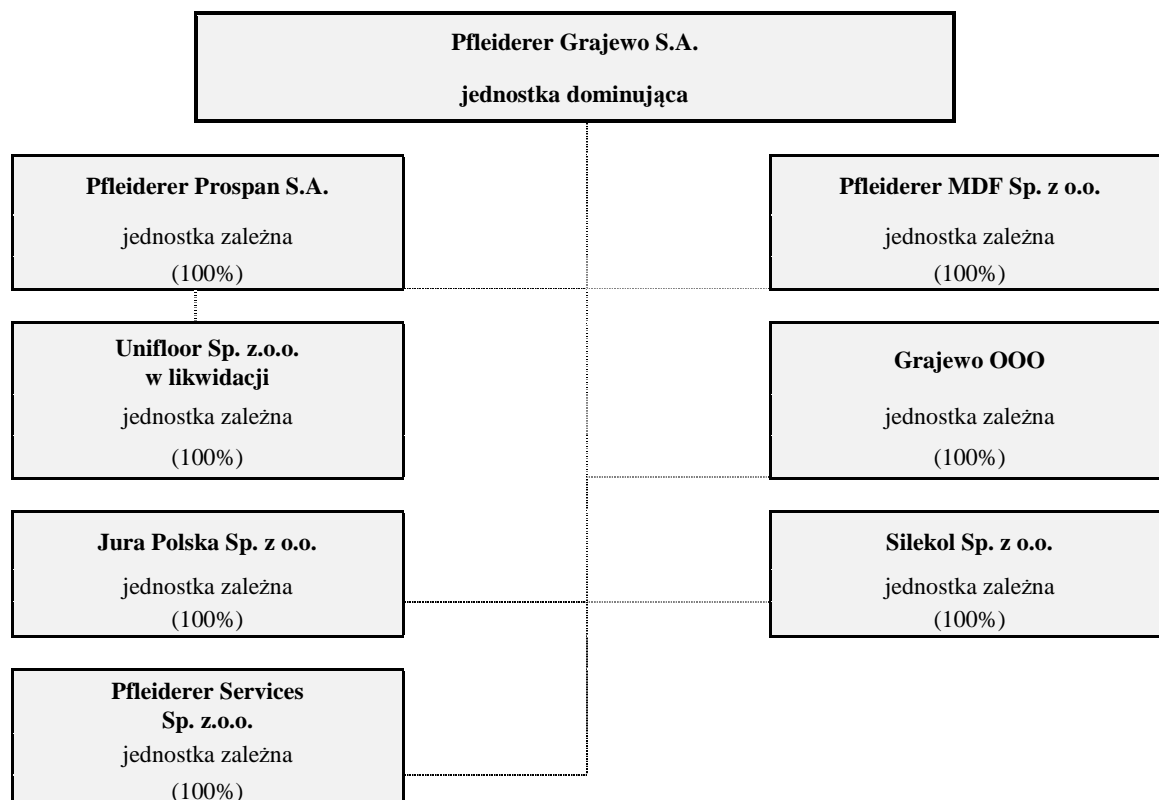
Pfleiderer Grajewo S.A.

jednostka dominująca

Pfleiderer Prospan S.A.

jednostka zależna

(100%)

Unifloor Sp. z.o.o. w likwidacji

jednostka zależna

(100%)

Jura Polska Sp. z o.o.

jednostka zależna

(100%)

Pfleiderer Services Sp. z.o.o.

jednostka zależna

(100%)

Pfleiderer MDF Sp. z o.o.

jednostka zależna

(100%)

Grajewo OOO

jednostka zależna

(100%)

Silekol Sp. z o.o.

jednostka zależna

(100%)